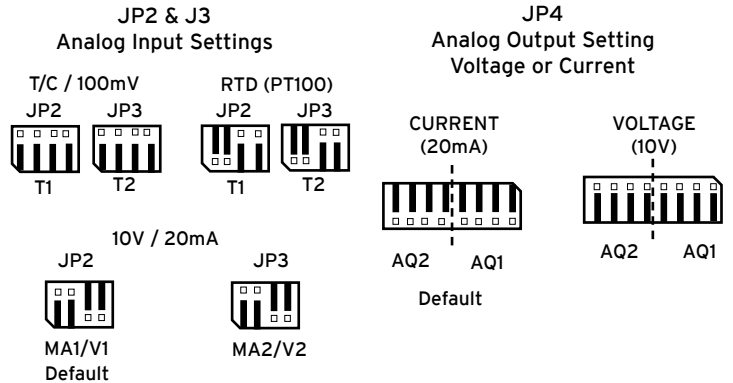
JP2 & J3
Analog Input Settings

T/C / 100mV
JP2 JP3
T1 T2

RTD (PT100)
JP2 JP3
T1 T2

10V / 20mA
JP2
MA1/V1
Default

JP3
MA2/V2

JP4
Analog Output Setting
Voltage or Current

CURRENT
(20mA)
AQ2 AQ1
Default

VOLTAGE
(10V)
AQ2 AQ1